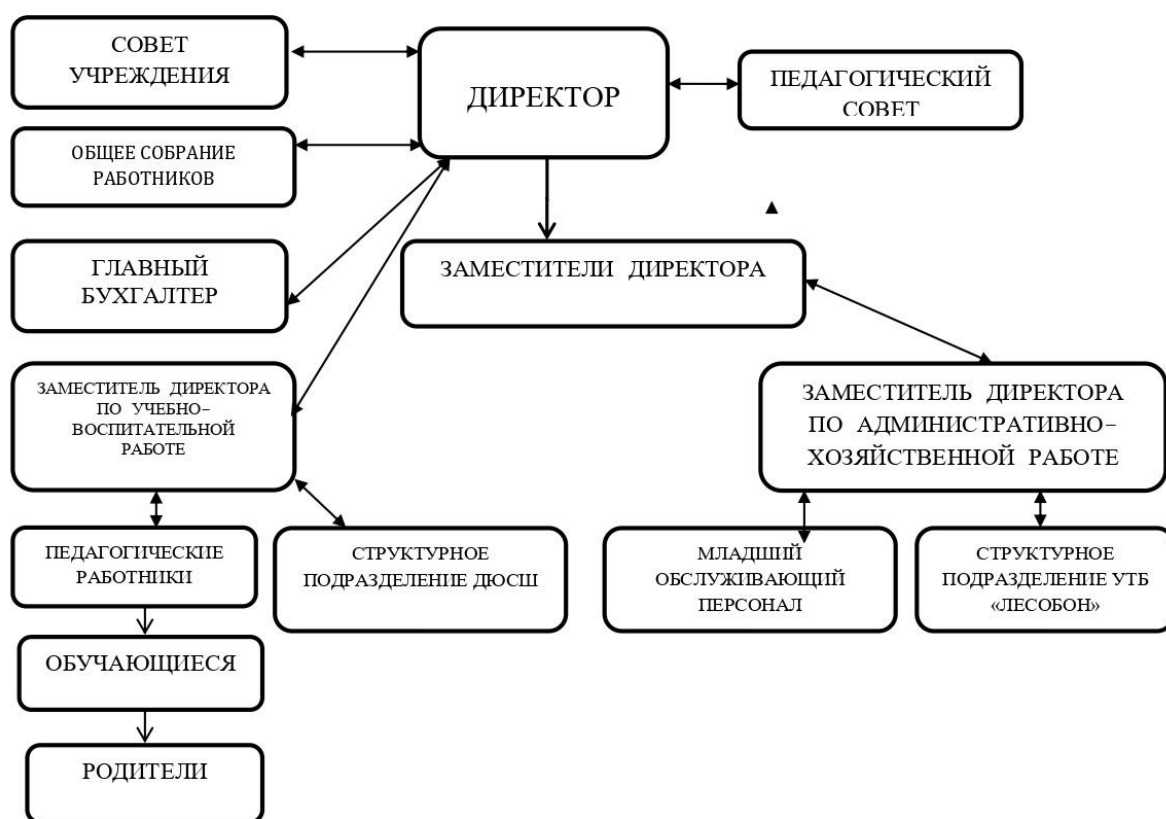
СОВЕТ УЧРЕЖДЕНИЯ

ДИРЕКТОР

ПЕДАГОГИЧЕСКИЙ СОВЕТ

ОБЩЕЕ СОБРАНИЕ РАБОТНИКОВ

ГЛАВНЫЙ БУХГАЛТЕР

ЗАМЕСТИТЕЛИ ДИРЕКТОРА

ЗАМЕСТИТЕЛЬ ДИРЕКТОРА ПО УЧЕБНО-ВОСПИТАТЕЛЬНОЙ РАБОТЕ

ЗАМЕСТИТЕЛЬ ДИРЕКТОРА ПО АДМИНИСТРАТИВНО-ХОЗЯЙСТВЕННОЙ РАБОТЕ

ПЕДАГОГИЧЕСКИЕ РАБОТНИКИ

СТРУКТУРНОЕ ПОДРАЗДЕЛЕНИЕ ДЮСШ

МЛАДШИЙ ОБСЛУЖИВАЮЩИЙ ПЕРСОНАЛ

СТРУКТУРНОЕ ПОДРАЗДЕЛЕНИЕ УТБ «ЛЕСОБОН»

ОБУЧАЮЩИЕСЯ

РОДИТЕЛИ